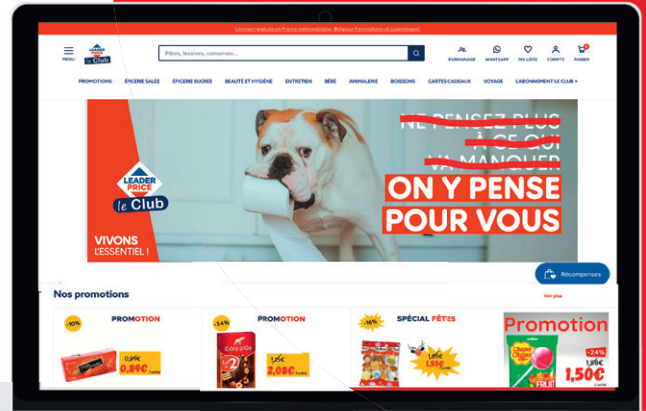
Livraison gratuite en France métropolitaine, Belgique francophone et Luxembourg

MENU

LEADER PRICE le Club

Pâtes, lessives, conserves...

PARRAINAGE WHATSAPP MA LISTE COMPTE PANIER

PROMOTIONS ÉPICERIE SALÉE ÉPICERIE SUCRÉE BEAUTÉ ET HYGIÈNE ENTRETIEN BÉBÉ ANIMALERIE BOISSONS CARTES CADEAUX VOYAGE L'ABONNEMENT LE CLUB +

NE PENSEZ PLUS À CE QUI VA MANQUER

ON Y PENSE POUR VOUS

LEADER PRICE le Club

VIVONS L'ESSENTIEL !

Récompenses

Nos promotions

Voir plus

-10% PROMOTION 0,99€ 0,89€

-34% PROMOTION CÔTE D'OR 2,08€

-16% SPÉCIAL FÊTES 1,85€ 1,55€

Promotion Chupa Chups -24% 1,99€ 1,50€